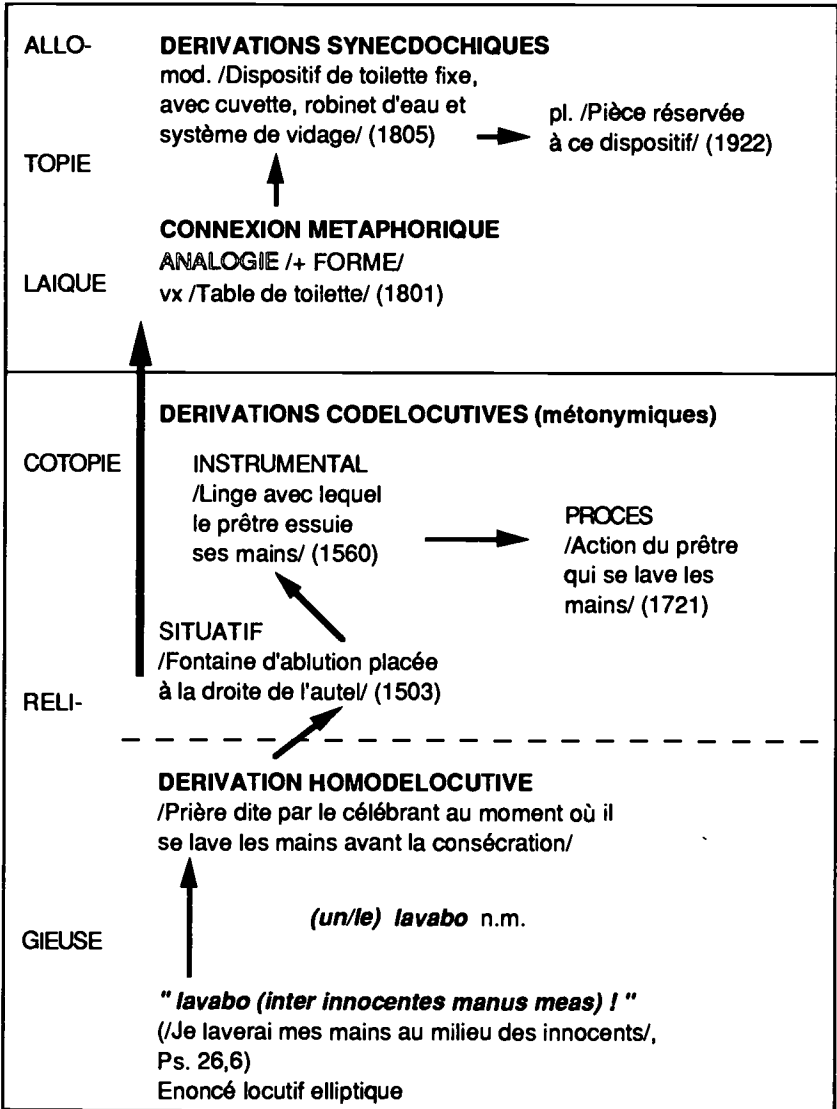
ALLO-

TOPIE

LAIQUE

DERIVATIONS SYNECDOCHIQUES
mod. /Dispositif de toilette fixe, avec cuvette, robinet d'eau et système de vidage/ (1805)

pl. /Pièce réservée à ce dispositif/ (1922)

CONNEXION METAPHORIQUE
ANALOGIE /+ FORME/
vx /Table de toilette/ (1801)

COTOPIE

RELI-

GIEUSE

DERIVATIONS CODELOCUTIVES (métonymiques)

INSTRUMENTAL
/Linge avec lequel le prêtre essuie ses mains/ (1560)

PROCES
/Action du prêtre qui se lave les mains/ (1721)

SITUATIF
/Fontaine d'ablution placée à la droite de l'autel/ (1503)

DERIVATION HOMODELOCUTIVE
/Prière dite par le célébrant au moment où il se lave les mains avant la consécration/

*(un/le) lavabo* n.m.

*" lavabo (inter innocentes manus meas) ! "*
(/Je laverai mes mains au milieu des innocents/, Ps. 26,6)
Enoncé locutif elliptique